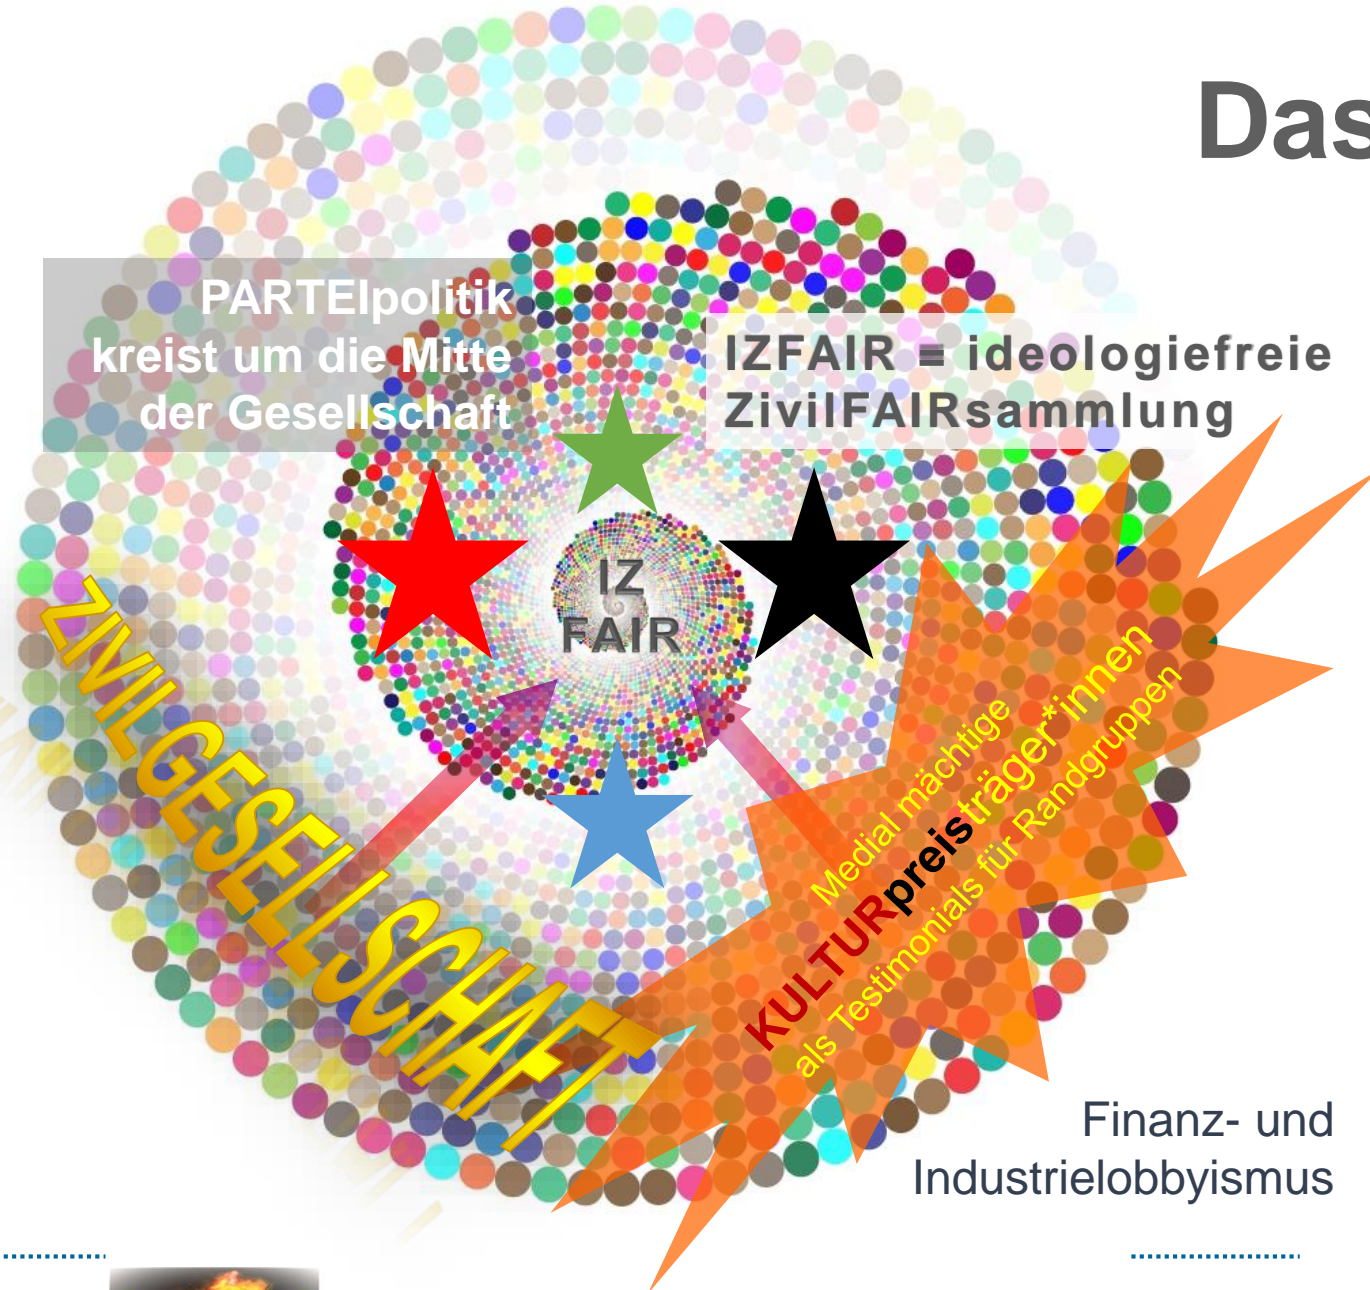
Das

PARTEIpolitik kreist um die Mitte der Gesellschaft

IZFAIR = ideologiefreie ZivilFAIRsammlung

IZ FAIR

ZIVILGESELLSCHAFT

Medial mächtige KULTURpreisträger*innen als Testimonials für Randgruppen

Finanz- und Industrielobbyismus